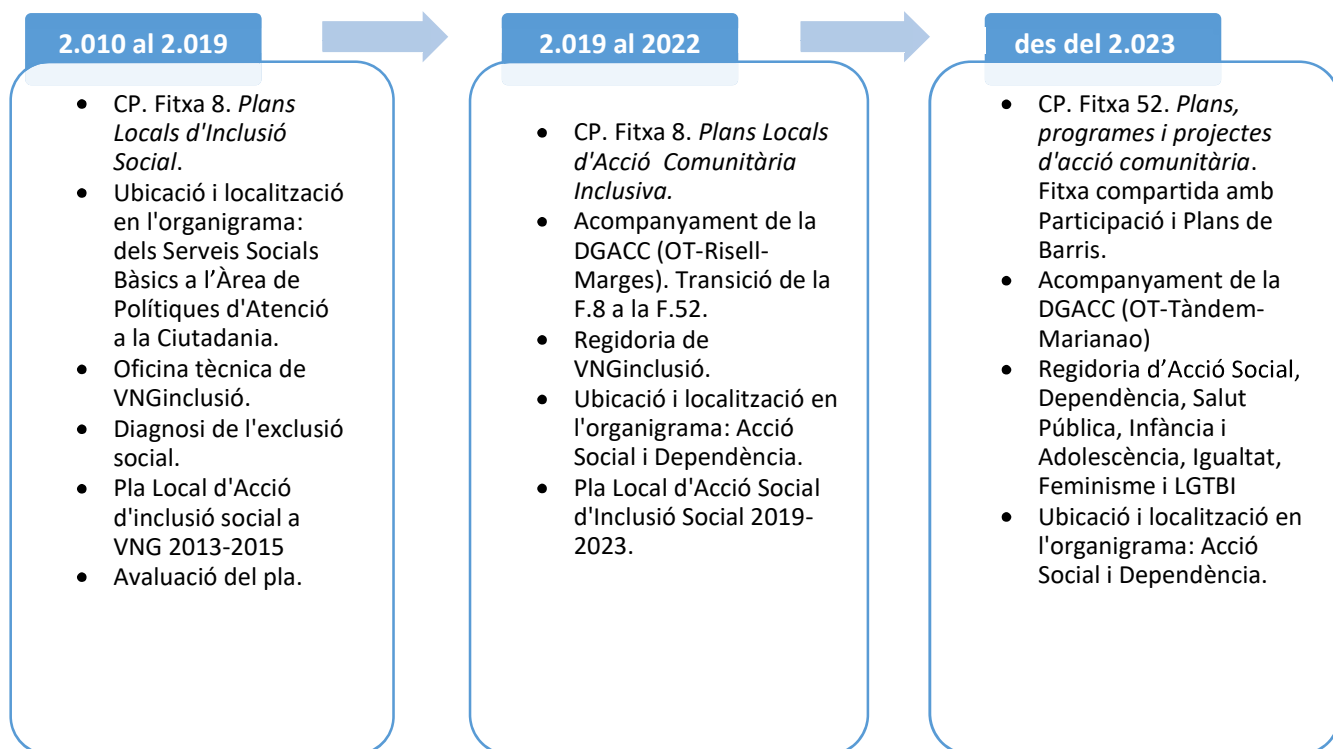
2.010 al 2.019

- CP. Fitxa 8. *Plans Locals d'Inclusió Social*.
- Ubicació i localització en l'organigrama: dels Serveis Socials Bàsics a l'Àrea de Polítiques d'Atenció a la Ciutadania.
- Oficina tècnica de VNGinclusió.
- Diagnosi de l'exclusió social.
- Pla Local d'Acció d'inclusió social a VNG 2013-2015
- Avaluació del pla.

2.019 al 2022

- CP. Fitxa 8. *Plans Locals d'Acció Comunitària Inclusiva.*
- Acompanyament de la DGACC (OT-Risell-Marges). Transició de la F.8 a la F.52.
- Regidoria de VNGinclusió.
- Ubicació i localització en l'organigrama: Acció Social i Dependència.
- Pla Local d'Acció Social d'Inclusió Social 2019-2023.

des del 2.023

- CP. Fitxa 52. *Plans, programes i projectes d'acció comunitària*. Fitxa compartida amb Participació i Plans de Barris.
- Acompanyament de la DGACC (OT-Tàndem-Marianao)
- Regidoria d'Acció Social, Dependència, Salut Pública, Infància i Adolescència, Igualtat, Feminisme i LGTBI
- Ubicació i localització en l'organigrama: Acció Social i Dependència.